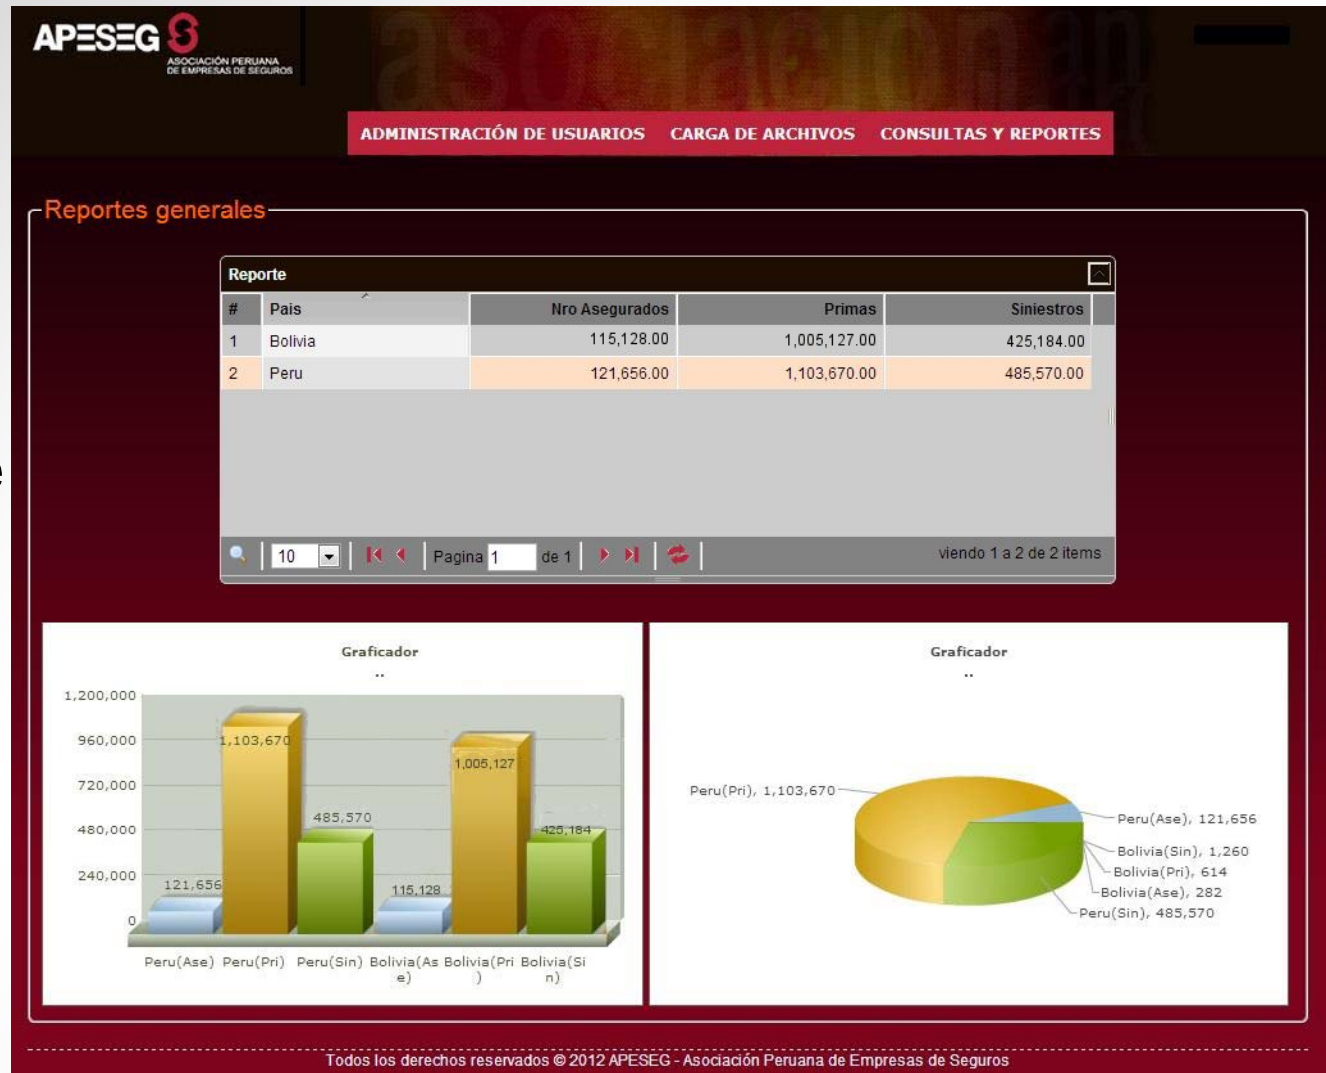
APESEG
ASOCIACIÓN PERUANA DE EMPRESAS DE SEGUROS

ADMINISTRACIÓN DE USUARIOS CARGA DE ARCHIVOS CONSULTAS Y REPORTES

Reportes generales

Reporte

| # | Pais | Nro Asegurados | Primas | Siniestros |
|---|---|---|---|---|
| 1 | Bolivia | 115,128.00 | 1,005,127.00 | 425,184.00 |
| 2 | Peru | 121,656.00 | 1,103,670.00 | 485,570.00 |

10 Pagina 1 de 1 viendo 1 a 2 de 2 items

Graficador
..
1,200,000
960,000
720,000
480,000
240,000
0
121,656
1,103,670
485,570
115,128
1,005,127
425,184
Peru(Ase) Peru(Pri) Peru(Sin) Bolivia(Ase) Bolivia(Pri) Bolivia(Sin)

Graficador
..
Peru(Pri), 1,103,670
Peru(Ase), 121,656
Bolivia(Sin), 1,260
Bolivia(Pri), 614
Bolivia(Ase), 282
Peru(Sin), 485,570

Todos los derechos reservados © 2012 APESEG - Asociación Peruana de Empresas de Seguros